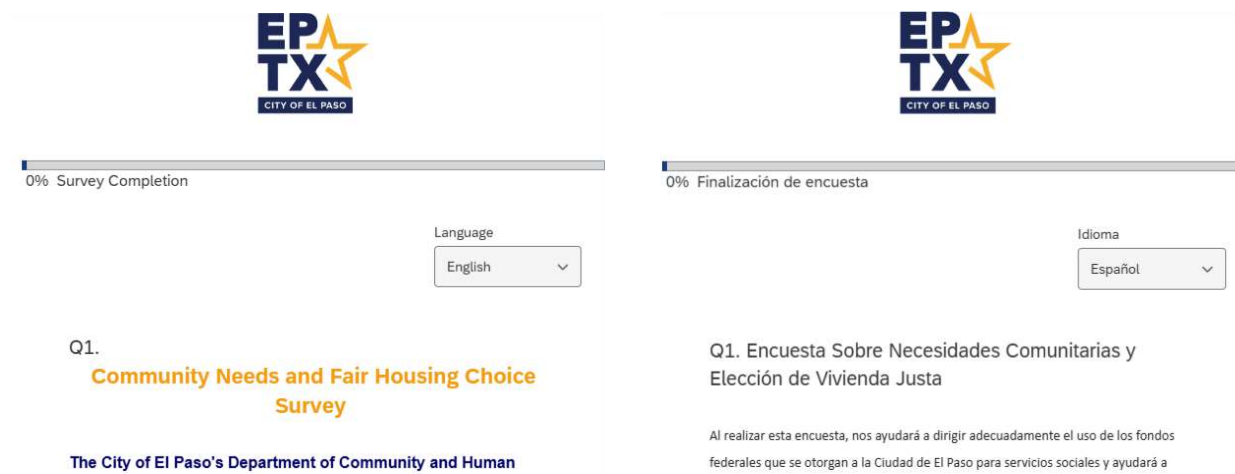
EP TX
CITY OF EL PASO

0% Survey Completion

Language
English

Q1.
Community Needs and Fair Housing Choice Survey

The City of El Paso's Department of Community and Human

EP TX
CITY OF EL PASO

0% Finalización de encuesta

Idioma
Español

Q1. Encuesta Sobre Necesidades Comunitarias y Elección de Vivienda Justa

Al realizar esta encuesta, nos ayudará a dirigir adecuadamente el uso de los fondos federales que se otorgan a la Ciudad de El Paso para servicios sociales y ayudará a